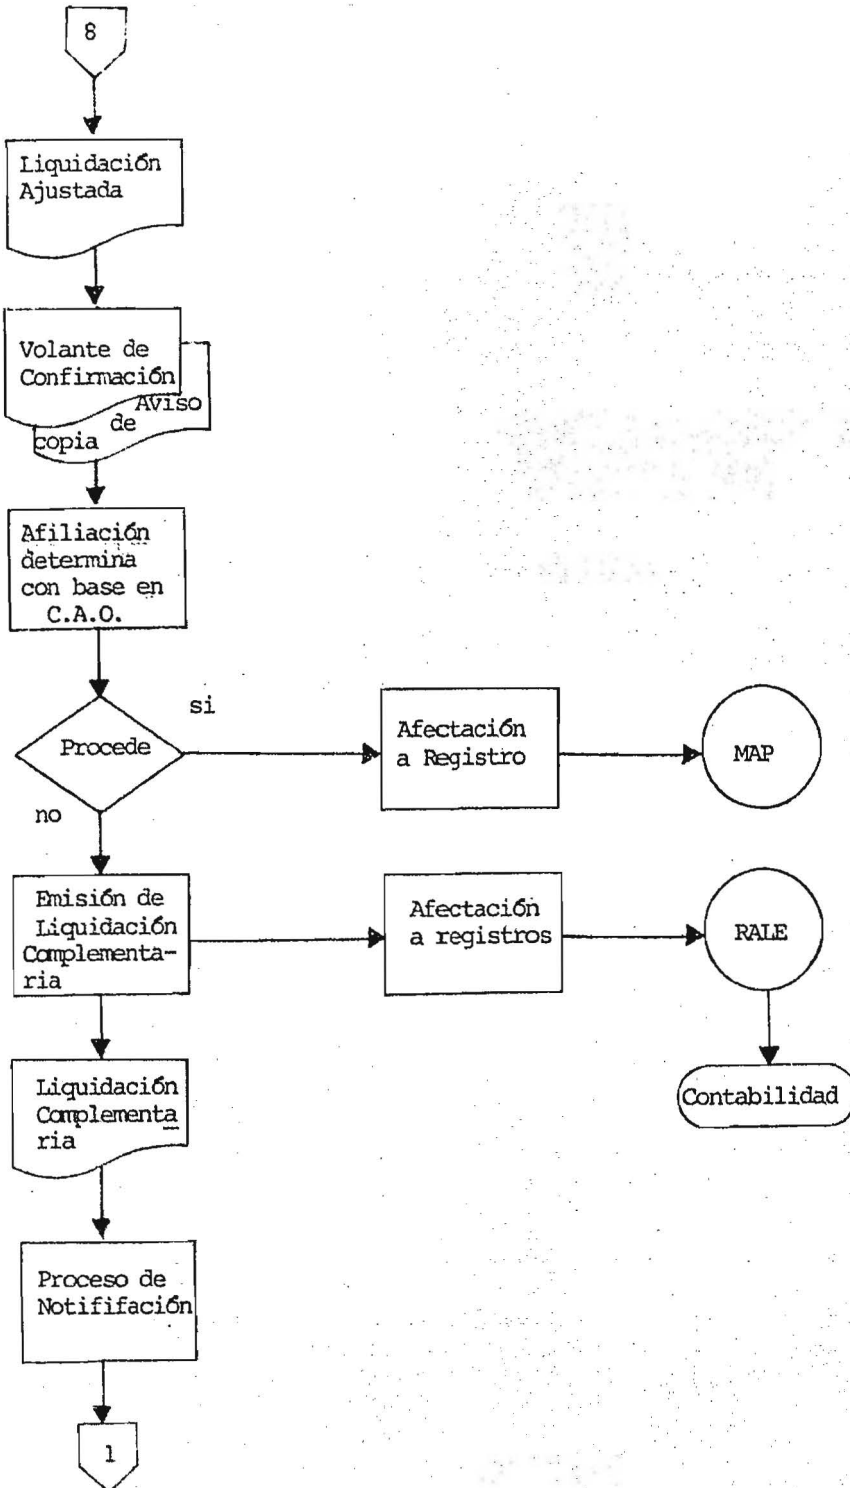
8

Liquidación Ajustada

Volante de Confirmación

Aviso de copia

Afiliación determina con base en C.A.O.

si

Procede

Afectación a Registro

MAP

no

Emisión de Liquidación Complementaria

Afectación a registros

RALE

Contabilidad

Liquidación Complementaria

Proceso de Notififación

1